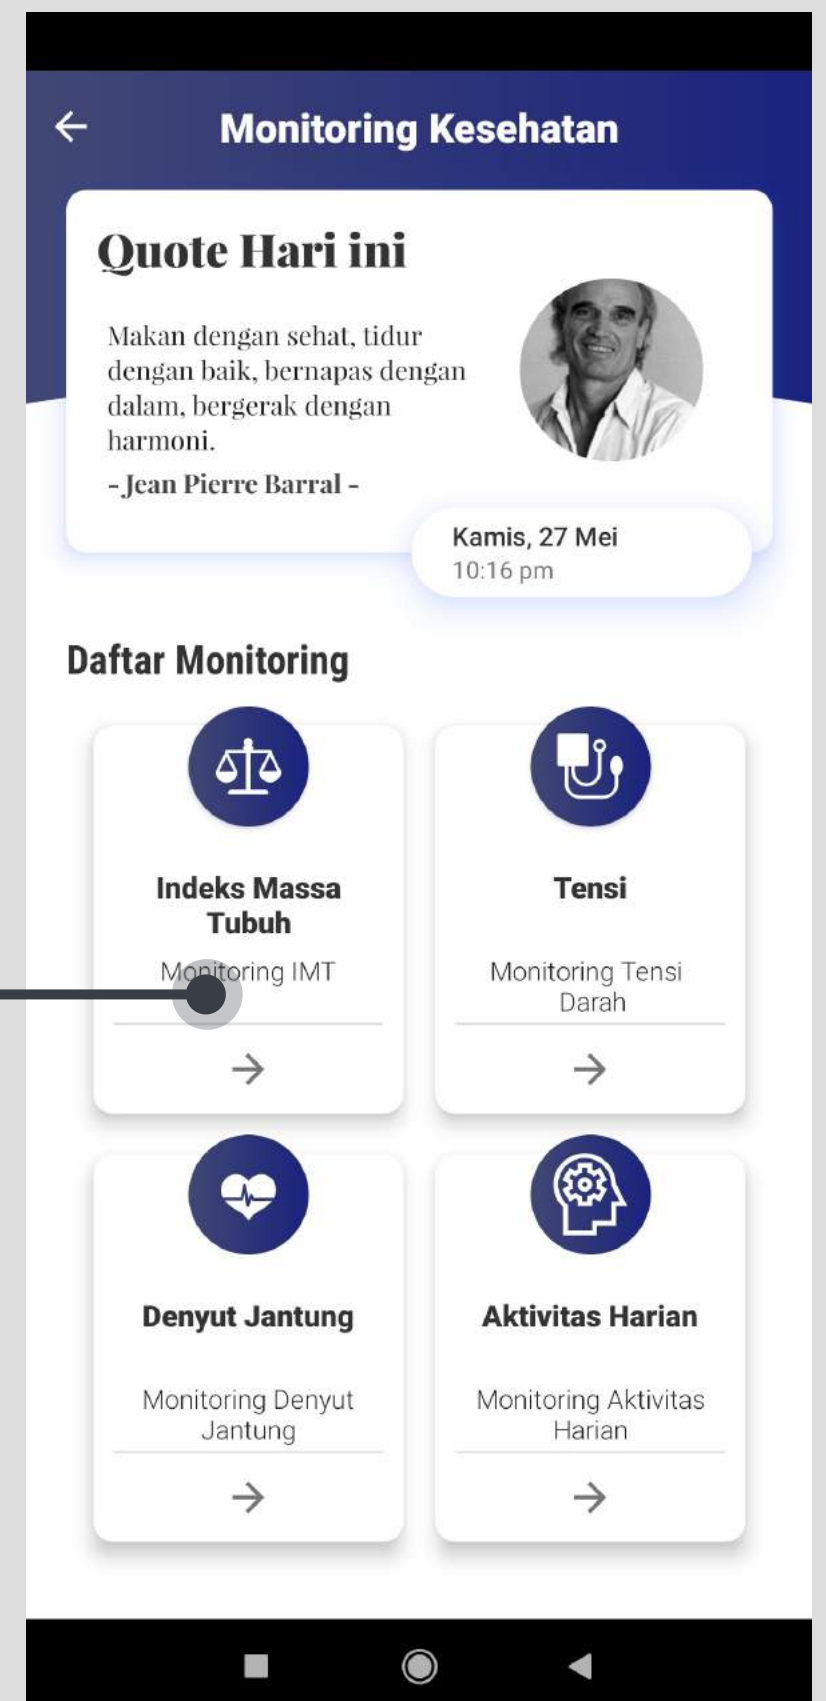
Monitoring Kesehatan

Quote Hari ini

Makan dengan sehat, tidur dengan baik, bernapas dengan dalam, bergerak dengan harmoni.

- Jean Pierre Barral -

Kamis, 27 Mei
10:16 pm

Daftar Monitoring

Indeks Massa Tubuh
Monitoring IMT

Tensi
Monitoring Tensi Darah

Denyut Jantung
Monitoring Denyut Jantung

Aktivitas Harian
Monitoring Aktivitas Harian